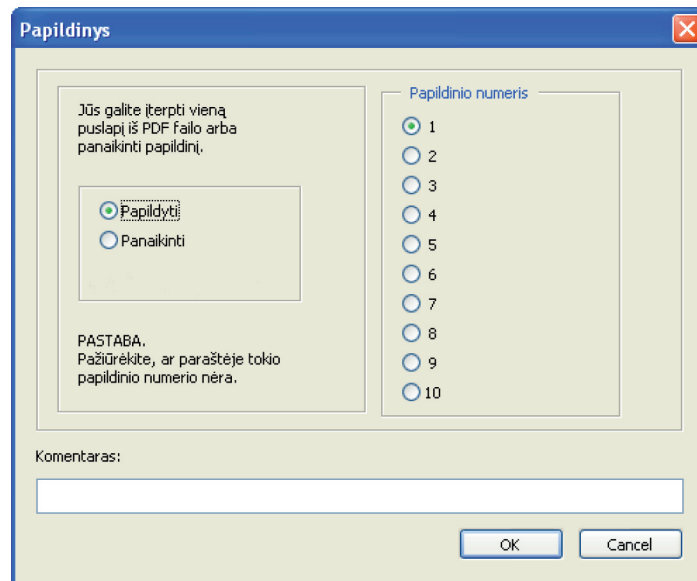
Papildinys

Jūs galite įterpti vieną puslapį iš PDF failo arba panaikinti papildinį.

Papildyti
Panaikinti

PASTABA.
Pažiūrėkite, ar paraštėje tokio papildinio numerio nėra.

Papildinio numeris
1
2
3
4
5
6
7
8
9
10

Komentaras:

OK
Cancel